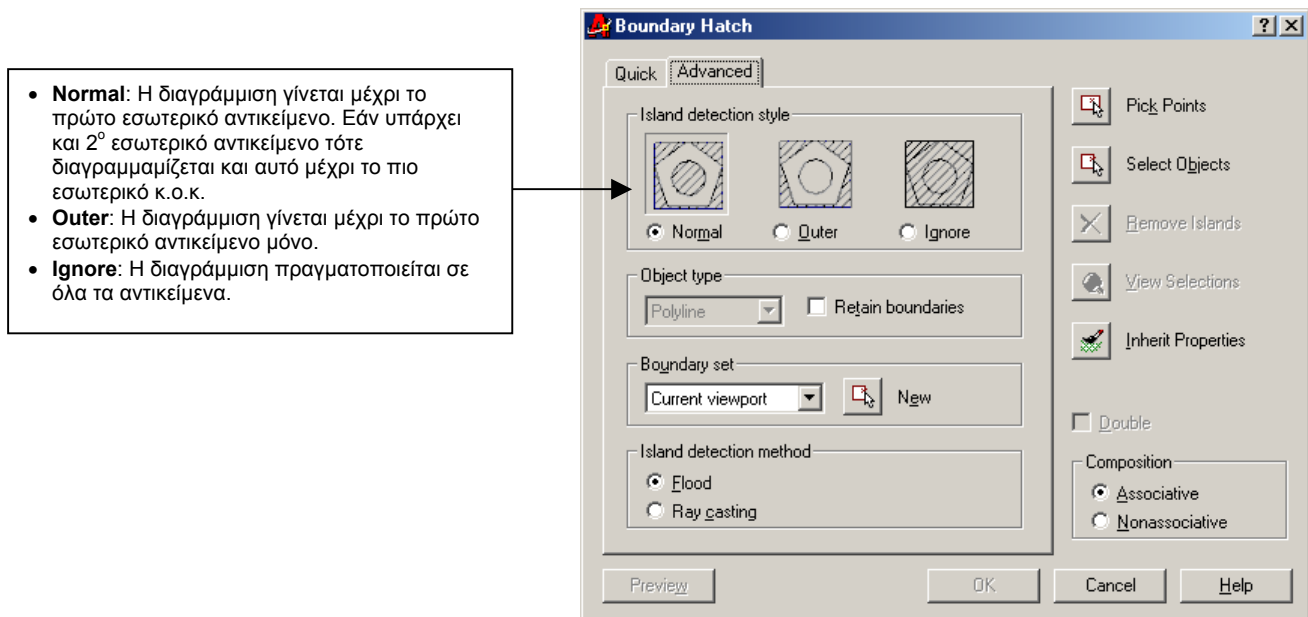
- **Normal**: Η διαγράμμιση γίνεται μέχρι το πρώτο εσωτερικό αντικείμενο. Εάν υπάρχει και $2^o$ εσωτερικό αντικείμενο τότε διαγραμμαμίζεται και αυτό μέχρι το πιο εσωτερικό κ.ο.κ.
- **Outer**: Η διαγράμμιση γίνεται μέχρι το πρώτο εσωτερικό αντικείμενο μόνο.
- **Ignore**: Η διαγράμμιση πραγματοποιείται σε όλα τα αντικείμενα.

Boundary Hatch
?
X
Quick
Advanced

Island detection style
Normal
Outer
Ignore

Object type
Polyline
Retain boundaries

Boundary set
Current viewport
New

Island detection method
Flood
Ray casting

Pick Points
Select Objects
Remove Islands
View Selections
Inherit Properties

Double

Composition
Associative
Nonassociative

Preview
OK
Cancel
Help